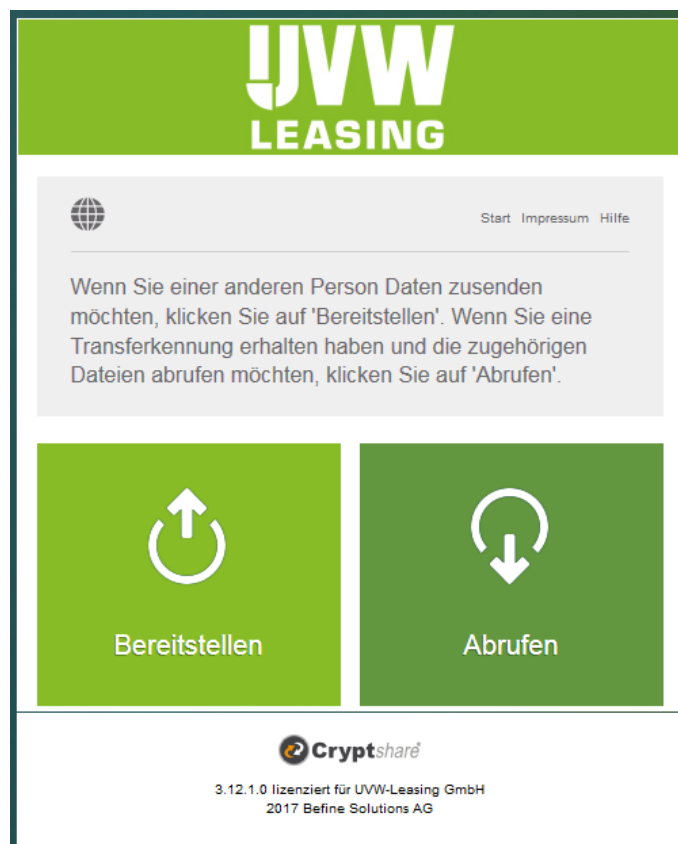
UVW
LEASING

Start Impressum Hilfe

Wenn Sie einer anderen Person Daten zusenden möchten, klicken Sie auf 'Bereitstellen'. Wenn Sie eine Transferkennung erhalten haben und die zugehörigen Dateien abrufen möchten, klicken Sie auf 'Abrufen'.

Bereitstellen

Abrufen

Cryptshare

3.12.1.0 lizenziert für UVW-Leasing GmbH
2017 Befine Solutions AG